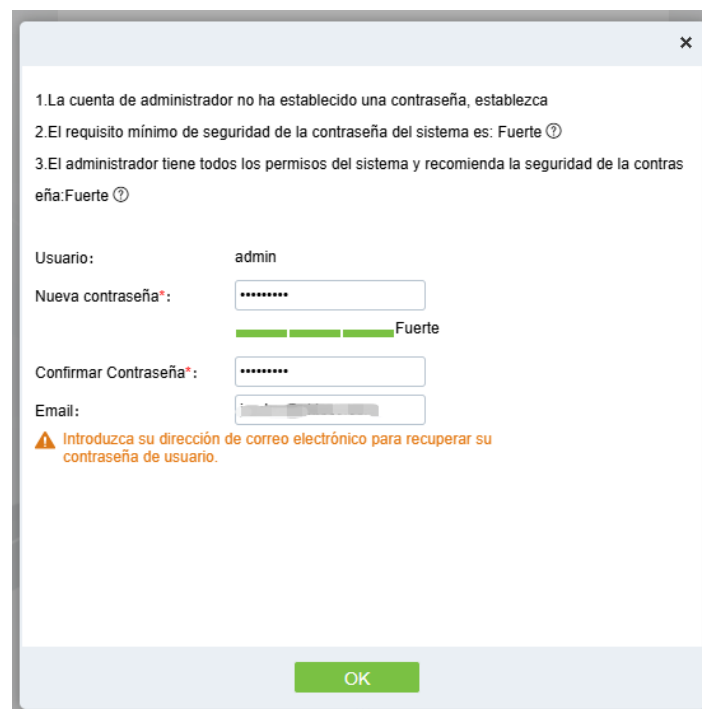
×

1.La cuenta de administrador no ha establecido una contraseña, establezca

2.El requisito mínimo de seguridad de la contraseña del sistema es: Fuerte ⑦

3.El administrador tiene todos los permisos del sistema y recomienda la seguridad de la contraseña:Fuerte ⑦

Usuario: admin

Nueva contraseña*: ••••••••••

Fuerte

Confirmar Contraseña*: ••••••••••

Email: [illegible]

Introduzca su dirección de correo electrónico para recuperar su contraseña de usuario.

OK